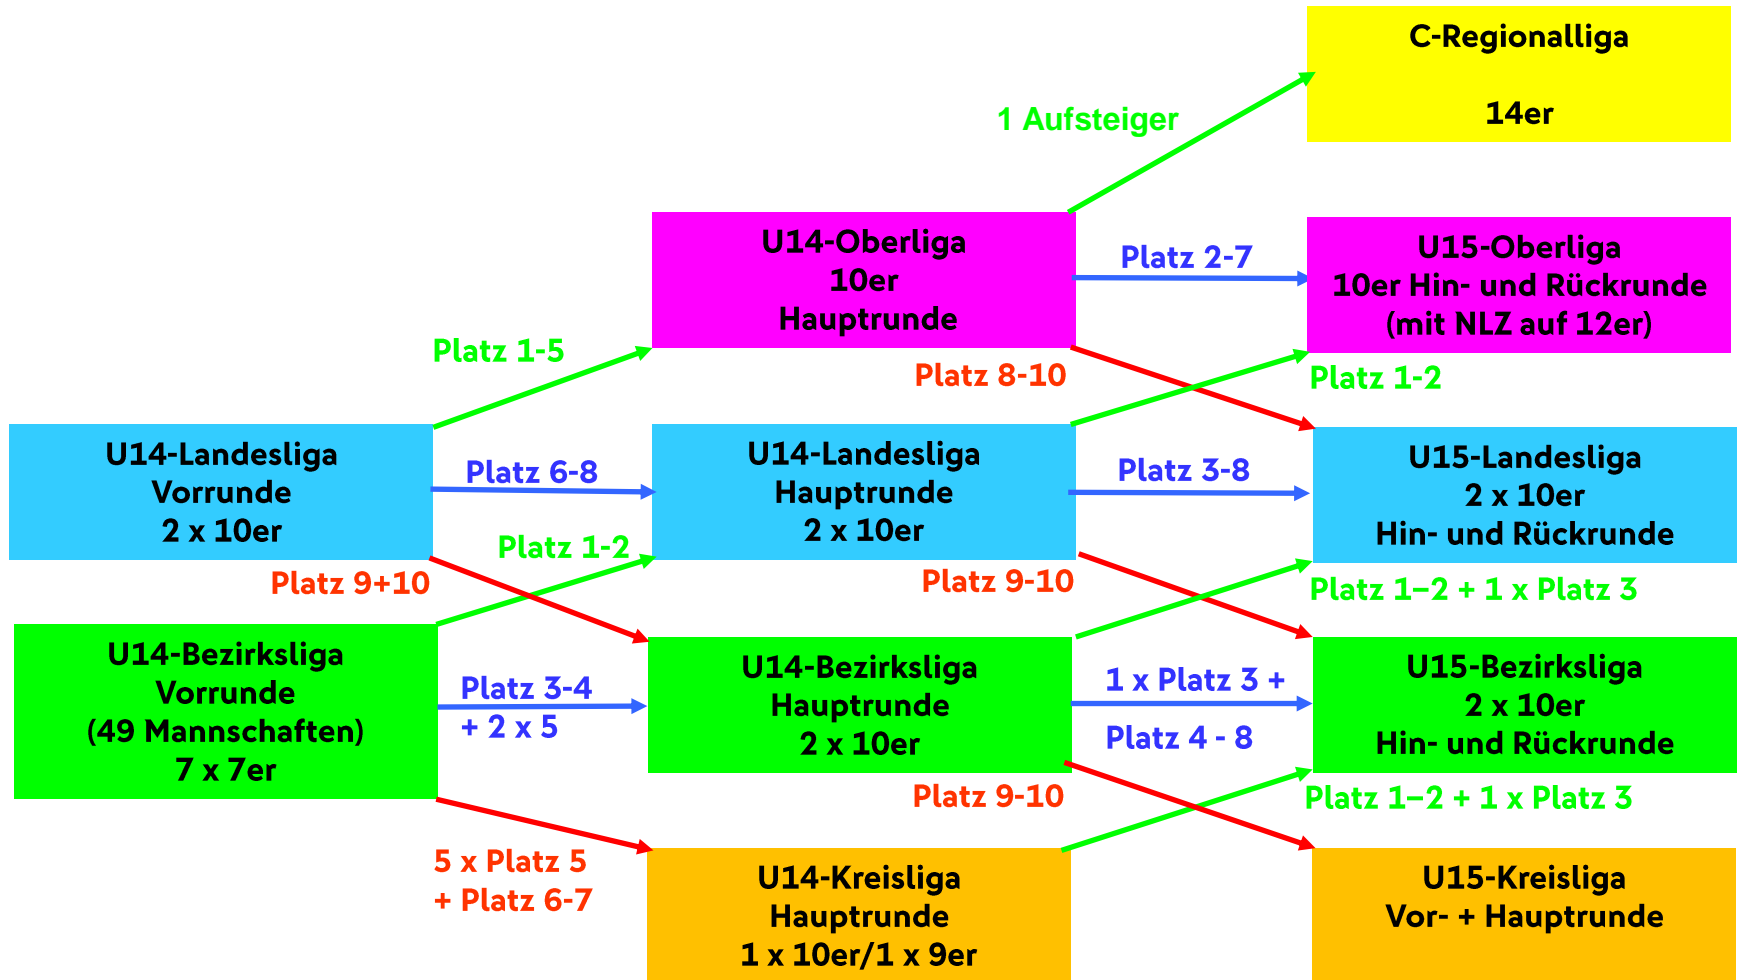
C-Regionalliga

14er

1 Aufsteiger

U14-Oberliga
10er
Hauptrunde

Platz 2-7

U15-Oberliga
10er Hin- und Rückrunde
(mit NLZ auf 12er)

Platz 1-5

Platz 8-10

Platz 1-2

U14-Landesliga
Vorrunde
2 x 10er

Platz 6-8

U14-Landesliga
Hauptrunde
2 x 10er

Platz 3-8

U15-Landesliga
2 x 10er
Hin- und Rückrunde

Platz 1-2

Platz 9+10

Platz 9-10

Platz 1–2 + 1 x Platz 3

U14-Bezirksliga
Vorrunde
(49 Mannschaften)
7 x 7er

Platz 3-4
+ 2 x 5

U14-Bezirksliga
Hauptrunde
2 x 10er

1 x Platz 3 +
Platz 4 - 8

U15-Bezirksliga
2 x 10er
Hin- und Rückrunde

Platz 9-10

Platz 1–2 + 1 x Platz 3

5 x Platz 5
+ Platz 6-7

U14-Kreisliga
Hauptrunde
1 x 10er/1 x 9er

U15-Kreisliga
Vor- + Hauptrunde